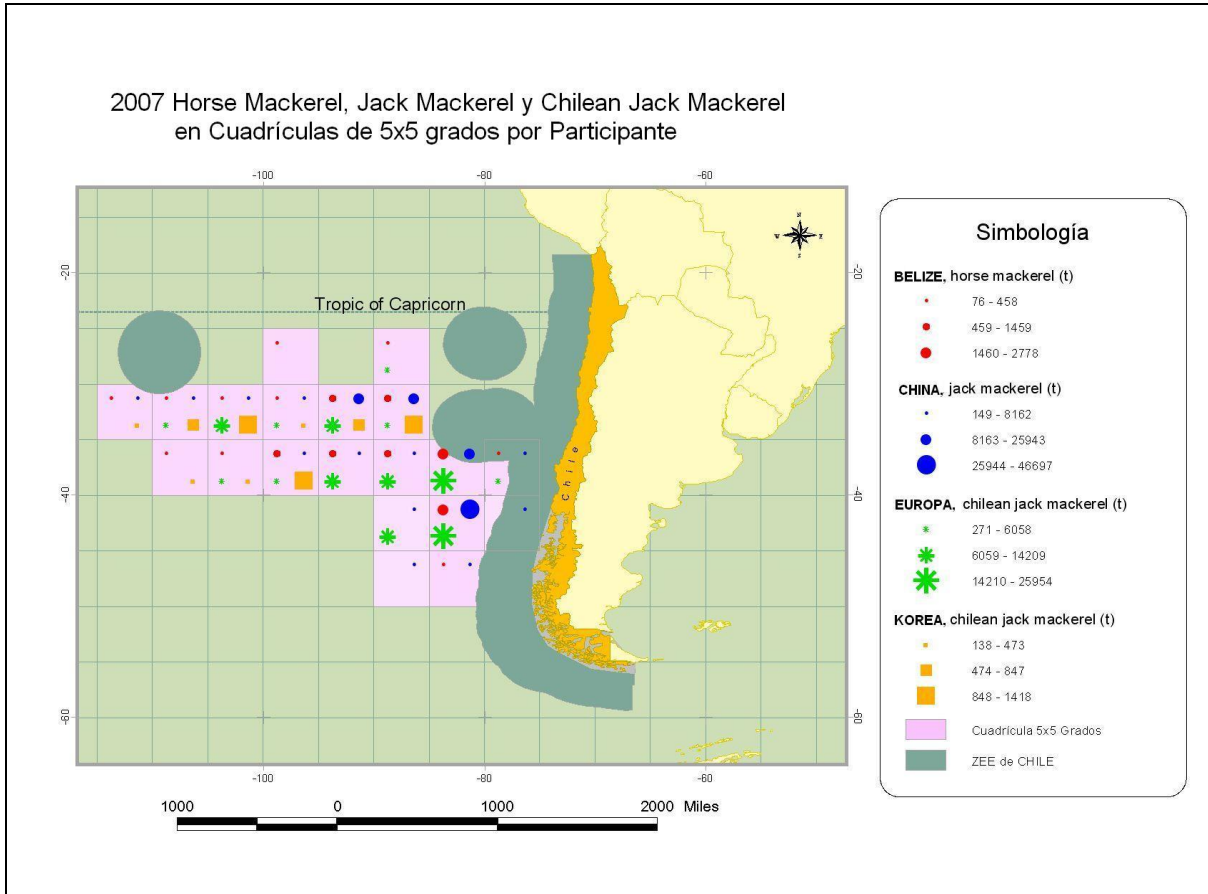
2007 Horse Mackerel, Jack Mackerel y Chilean Jack Mackerel
en Cuadrículas de 5x5 grados por Participante

-100
-80
-60
-20
-20
-40
-40
-60
-60
-100
-80
-60

Tropic of Capricorn

Chile

Simbología

BELIZE, horse mackerel (t)
76 - 458
459 - 1459
1460 - 2778

CHINA, jack mackerel (t)
149 - 8162
8163 - 25943
25944 - 46697

EUROPA, chilean jack mackerel (t)
271 - 6058
6059 - 14209
14210 - 25954

KOREA, chilean jack mackerel (t)
138 - 473
474 - 847
848 - 1418

Cuadrícula 5x5 Grados
ZEE de CHILE

1000 0 1000 2000 Miles